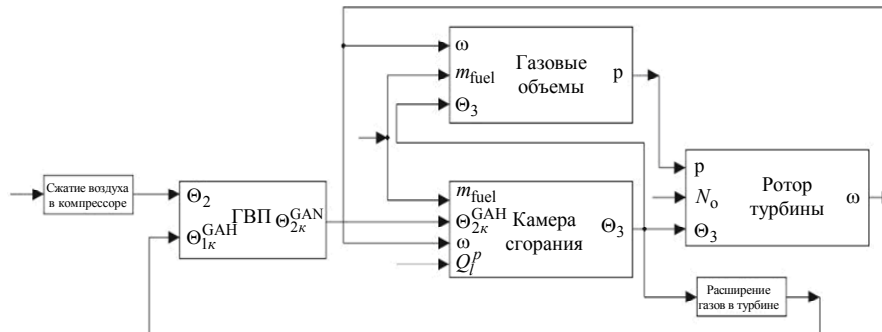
ω
$m_{\text{fuel}}$
Газовые объемы
p
$\Theta_3$

Сжатие воздуха в компрессоре

$\Theta_2$
$\Theta_{1к}^{\text{GAH}}$
ГВП
$\Theta_{2к}^{\text{GAN}}$

$m_{\text{fuel}}$
$\Theta_{2к}^{\text{GAH}}$
Камера сгорания
$\Theta_3$
ω
$Q_l^p$

p
$N_{\text{o}}$
Ротор турбины
ω
$\Theta_3$

Расширение газов в турбине